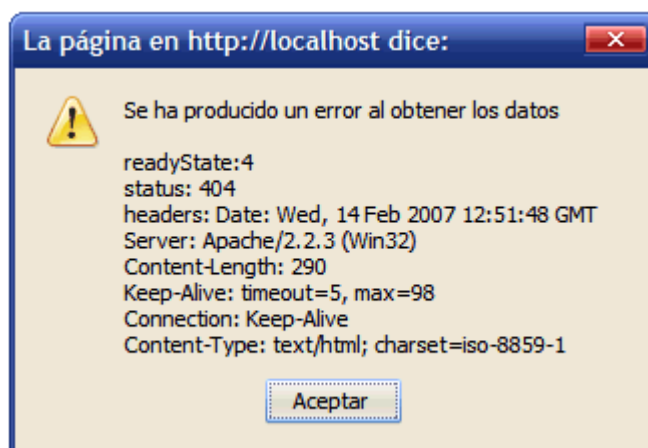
La página en http://localhost dice:

Se ha producido un error al obtener los datos

readyState:4
status: 404
headers: Date: Wed, 14 Feb 2007 12:51:48 GMT
Server: Apache/2.2.3 (Win32)
Content-Length: 290
Keep-Alive: timeout=5, max=98
Connection: Keep-Alive
Content-Type: text/html; charset=iso-8859-1

Aceptar